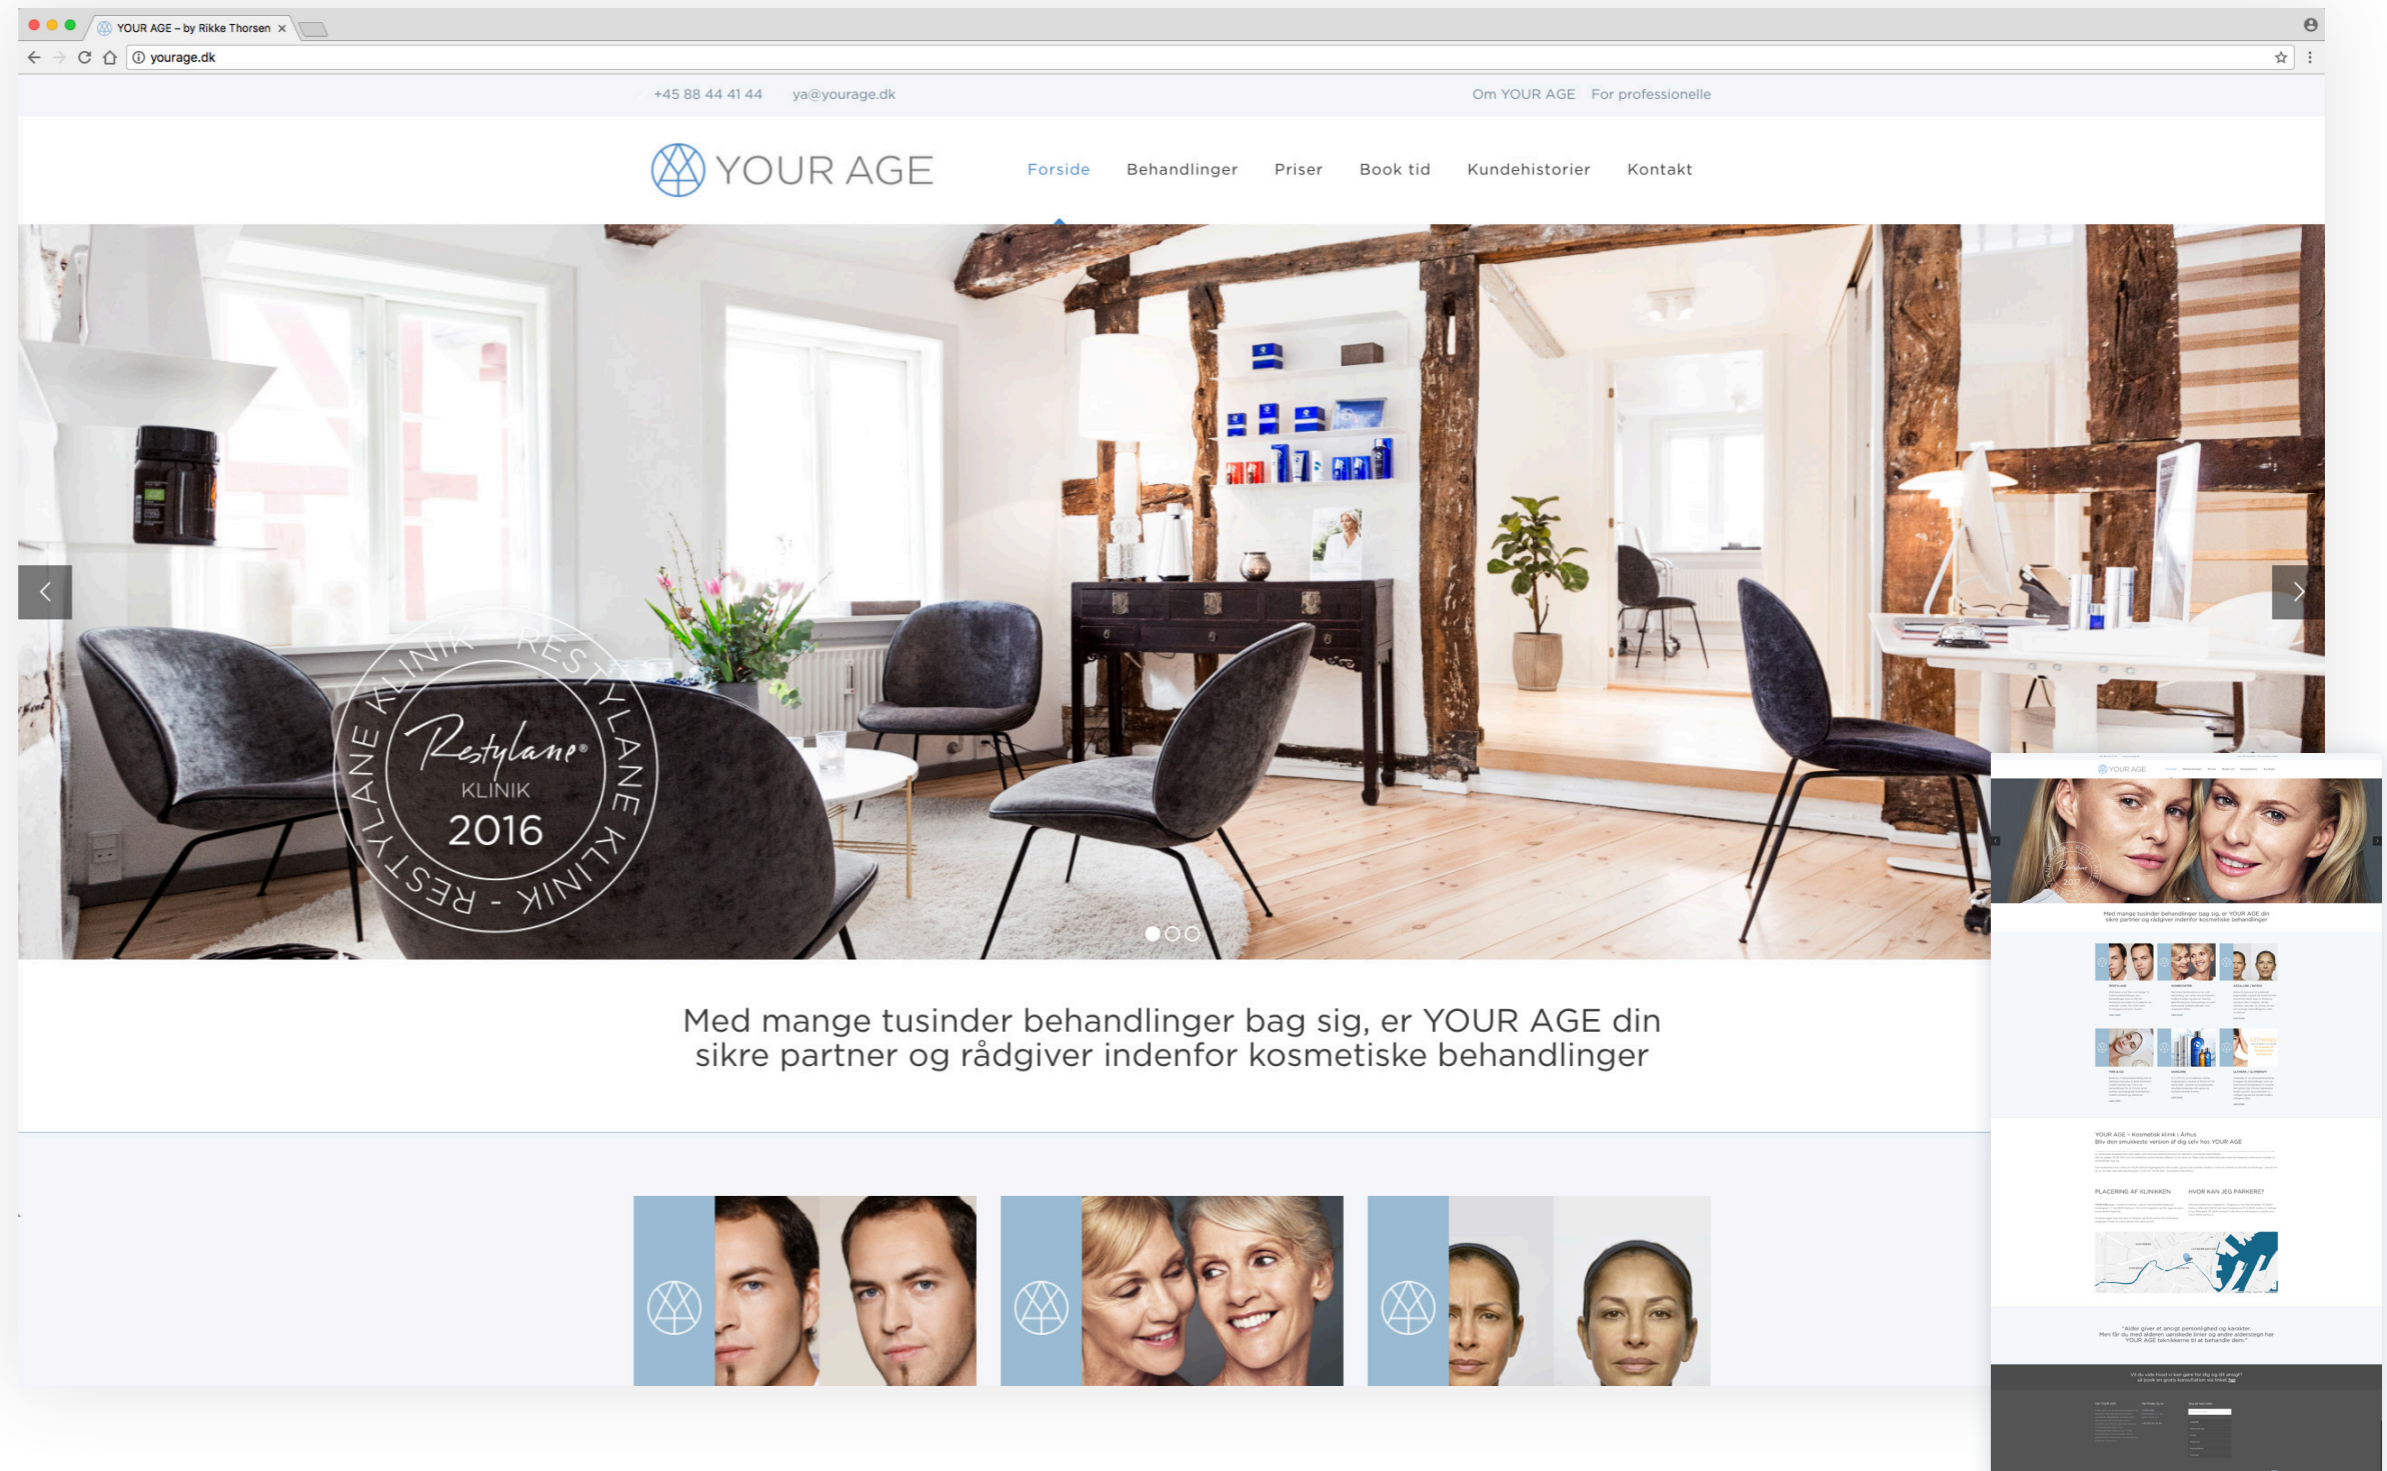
YOUR AGE – by Rikke Thorsen ×

yourage.dk

+45 88 44 41 44 ya@yourage.dk

Om YOUR AGE For professionelle

YOUR AGE

Forside Behandlinger Priser Book tid Kundehistorier Kontakt

RESTYLANE KLINIK - RESTYLANE KLINIK

Restylane®
KLINIK
2016

Med mange tusinder behandlinger bag sig, er YOUR AGE din sikre partner og rådgiver indenfor kosmetiske behandlinger

YOUR AGE

Med mange tusinder behandlinger bag sig, er YOUR AGE din sikre partner og rådgiver indenfor kosmetiske behandlinger

YOUR AGE – Kosmetisk klinik i Århus
Bliv den smukkeste version af dig selv hos YOUR AGE

PLACERING AF KLINIKKEN

HVOR KAN JEG PARKERE?

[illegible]